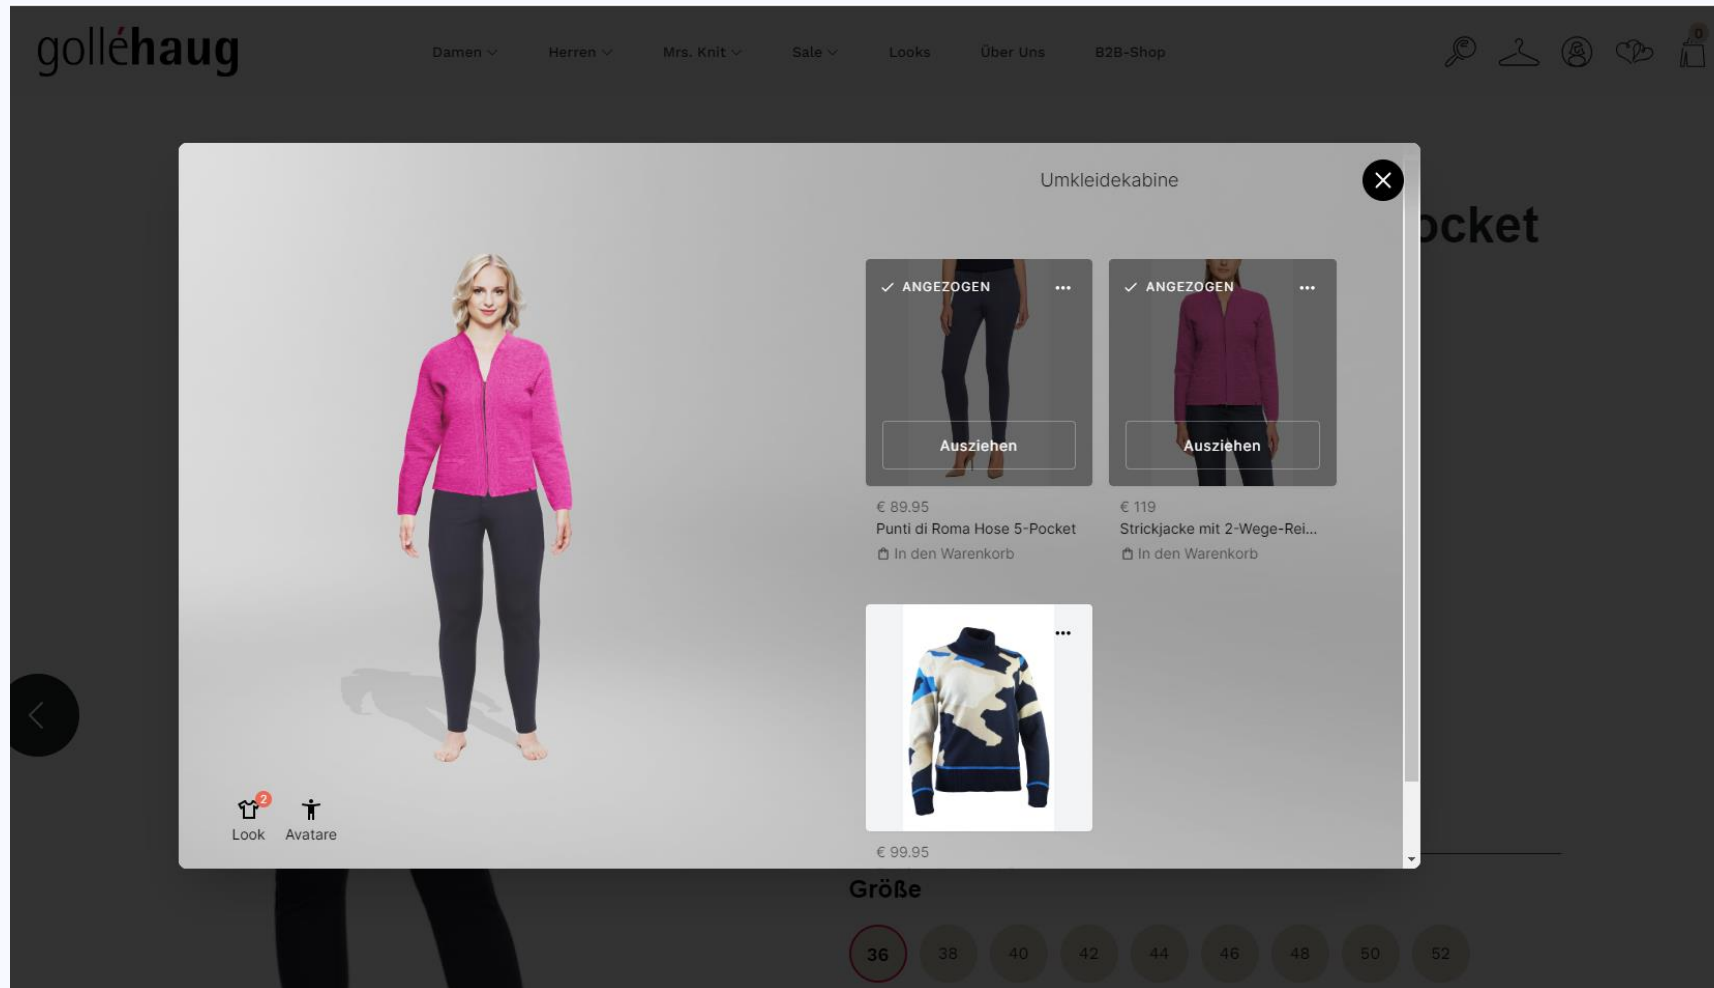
golléhaug

Damen Herren Mrs. Knit Sale Looks Über Uns B2B-Shop

0

ocket

Umkleidekabine

✓ ANGEZOGEN ...

Ausziehen

€ 89.95
Punti di Roma Hose 5-Pocket
In den Warenkorb

✓ ANGEZOGEN ...

Ausziehen

€ 119
Strickjacke mit 2-Wege-Rei...
In den Warenkorb

...

€ 99.95

2
Look Avatare

Größe

36 38 40 42 44 46 48 50 52